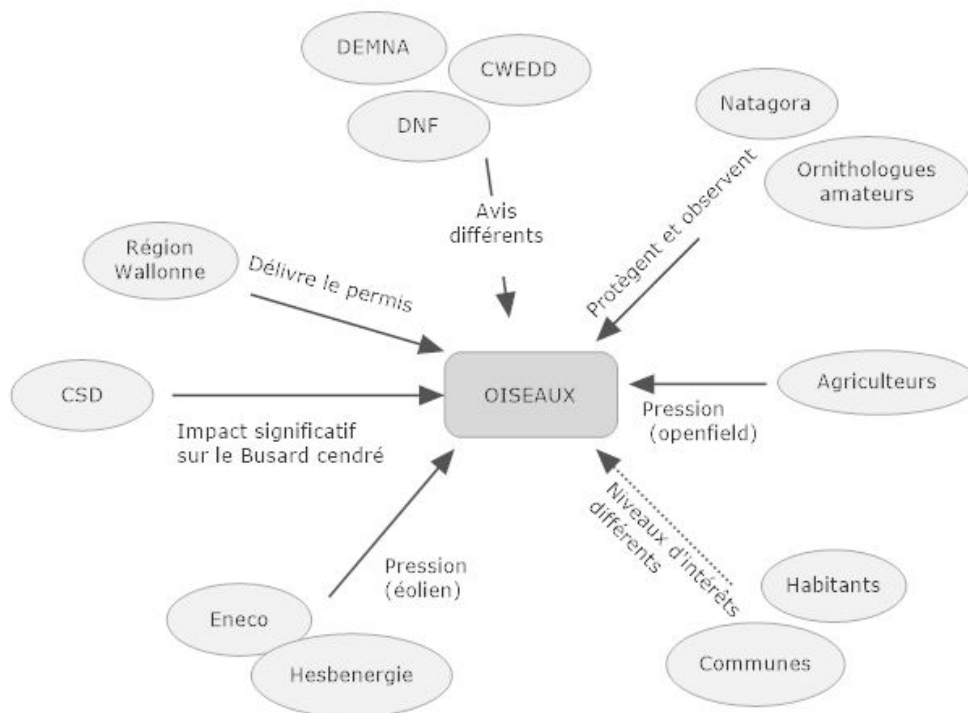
DEMNA

CWEDD

DNF

Avis différents

Natagora

Ornithologues amateurs

Protègent et observent

Région Wallonne

Délivre le permis

CSD

OISEAUX

Agriculteurs

Pression (openfield)

Impact significatif sur le Busard cendré

Niveaux d'intérêts différents

Pression (éolien)

Habitants

Eneco

Hesbenergie

Communes